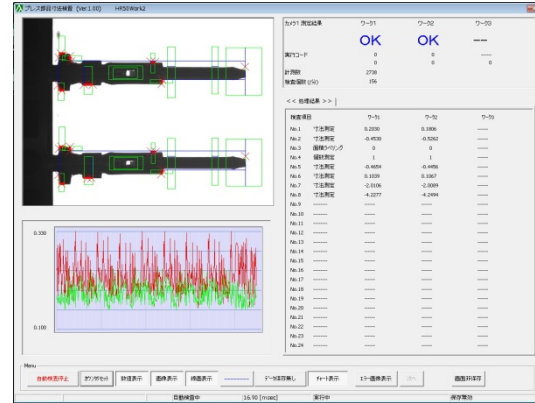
プレス部品寸法検査 [Ver.1.00] HK50Work2

カメラ1 測定結果 ワーク1 ワーク2 ワーク3

OK OK ---

実行コード 0 0 -----
0 0 0

計測数 2738
有効回数(G) 156

<< 処理結果 >>

| 検査項目 | | ワーク1 | ワーク2 | ワーク3 |
|---|---|---|---|---|
| No.1 | 寸法測定 | 0.2030 | 0.1806 | ----- |
| No.2 | 寸法測定 | -0.4538 | -0.5262 | ----- |
| No.3 | 画像ラベリング | 0 | 0 | ----- |
| No.4 | 個数測定 | 1 | 1 | ----- |
| No.5 | 寸法測定 | -0.4456 | -0.4456 | ----- |
| No.6 | 寸法測定 | 0.1039 | 0.1067 | ----- |
| No.7 | 寸法測定 | -2.0106 | -2.0009 | ----- |
| No.8 | 寸法測定 | -4.2277 | -4.2494 | ----- |
| No.9 | ----- | ----- | ----- | ----- |
| No.10 | ----- | ----- | ----- | ----- |
| No.11 | ----- | ----- | ----- | ----- |
| No.12 | ----- | ----- | ----- | ----- |
| No.13 | ----- | ----- | ----- | ----- |
| No.14 | ----- | ----- | ----- | ----- |
| No.15 | ----- | ----- | ----- | ----- |
| No.16 | ----- | ----- | ----- | ----- |
| No.17 | ----- | ----- | ----- | ----- |
| No.18 | ----- | ----- | ----- | ----- |
| No.19 | ----- | ----- | ----- | ----- |
| No.20 | ----- | ----- | ----- | ----- |
| No.21 | ----- | ----- | ----- | ----- |
| No.22 | ----- | ----- | ----- | ----- |
| No.23 | ----- | ----- | ----- | ----- |
| No.24 | ----- | ----- | ----- | ----- |

0.330
0.100

Menu
自動検査停止 カウンタリセット 数値表示 画像表示 保存表示 ------ データ保存無し チャート表示 エラー画像表示 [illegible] 画面非保存

自動検査中 16.90 [msec] 実行中 保存無効